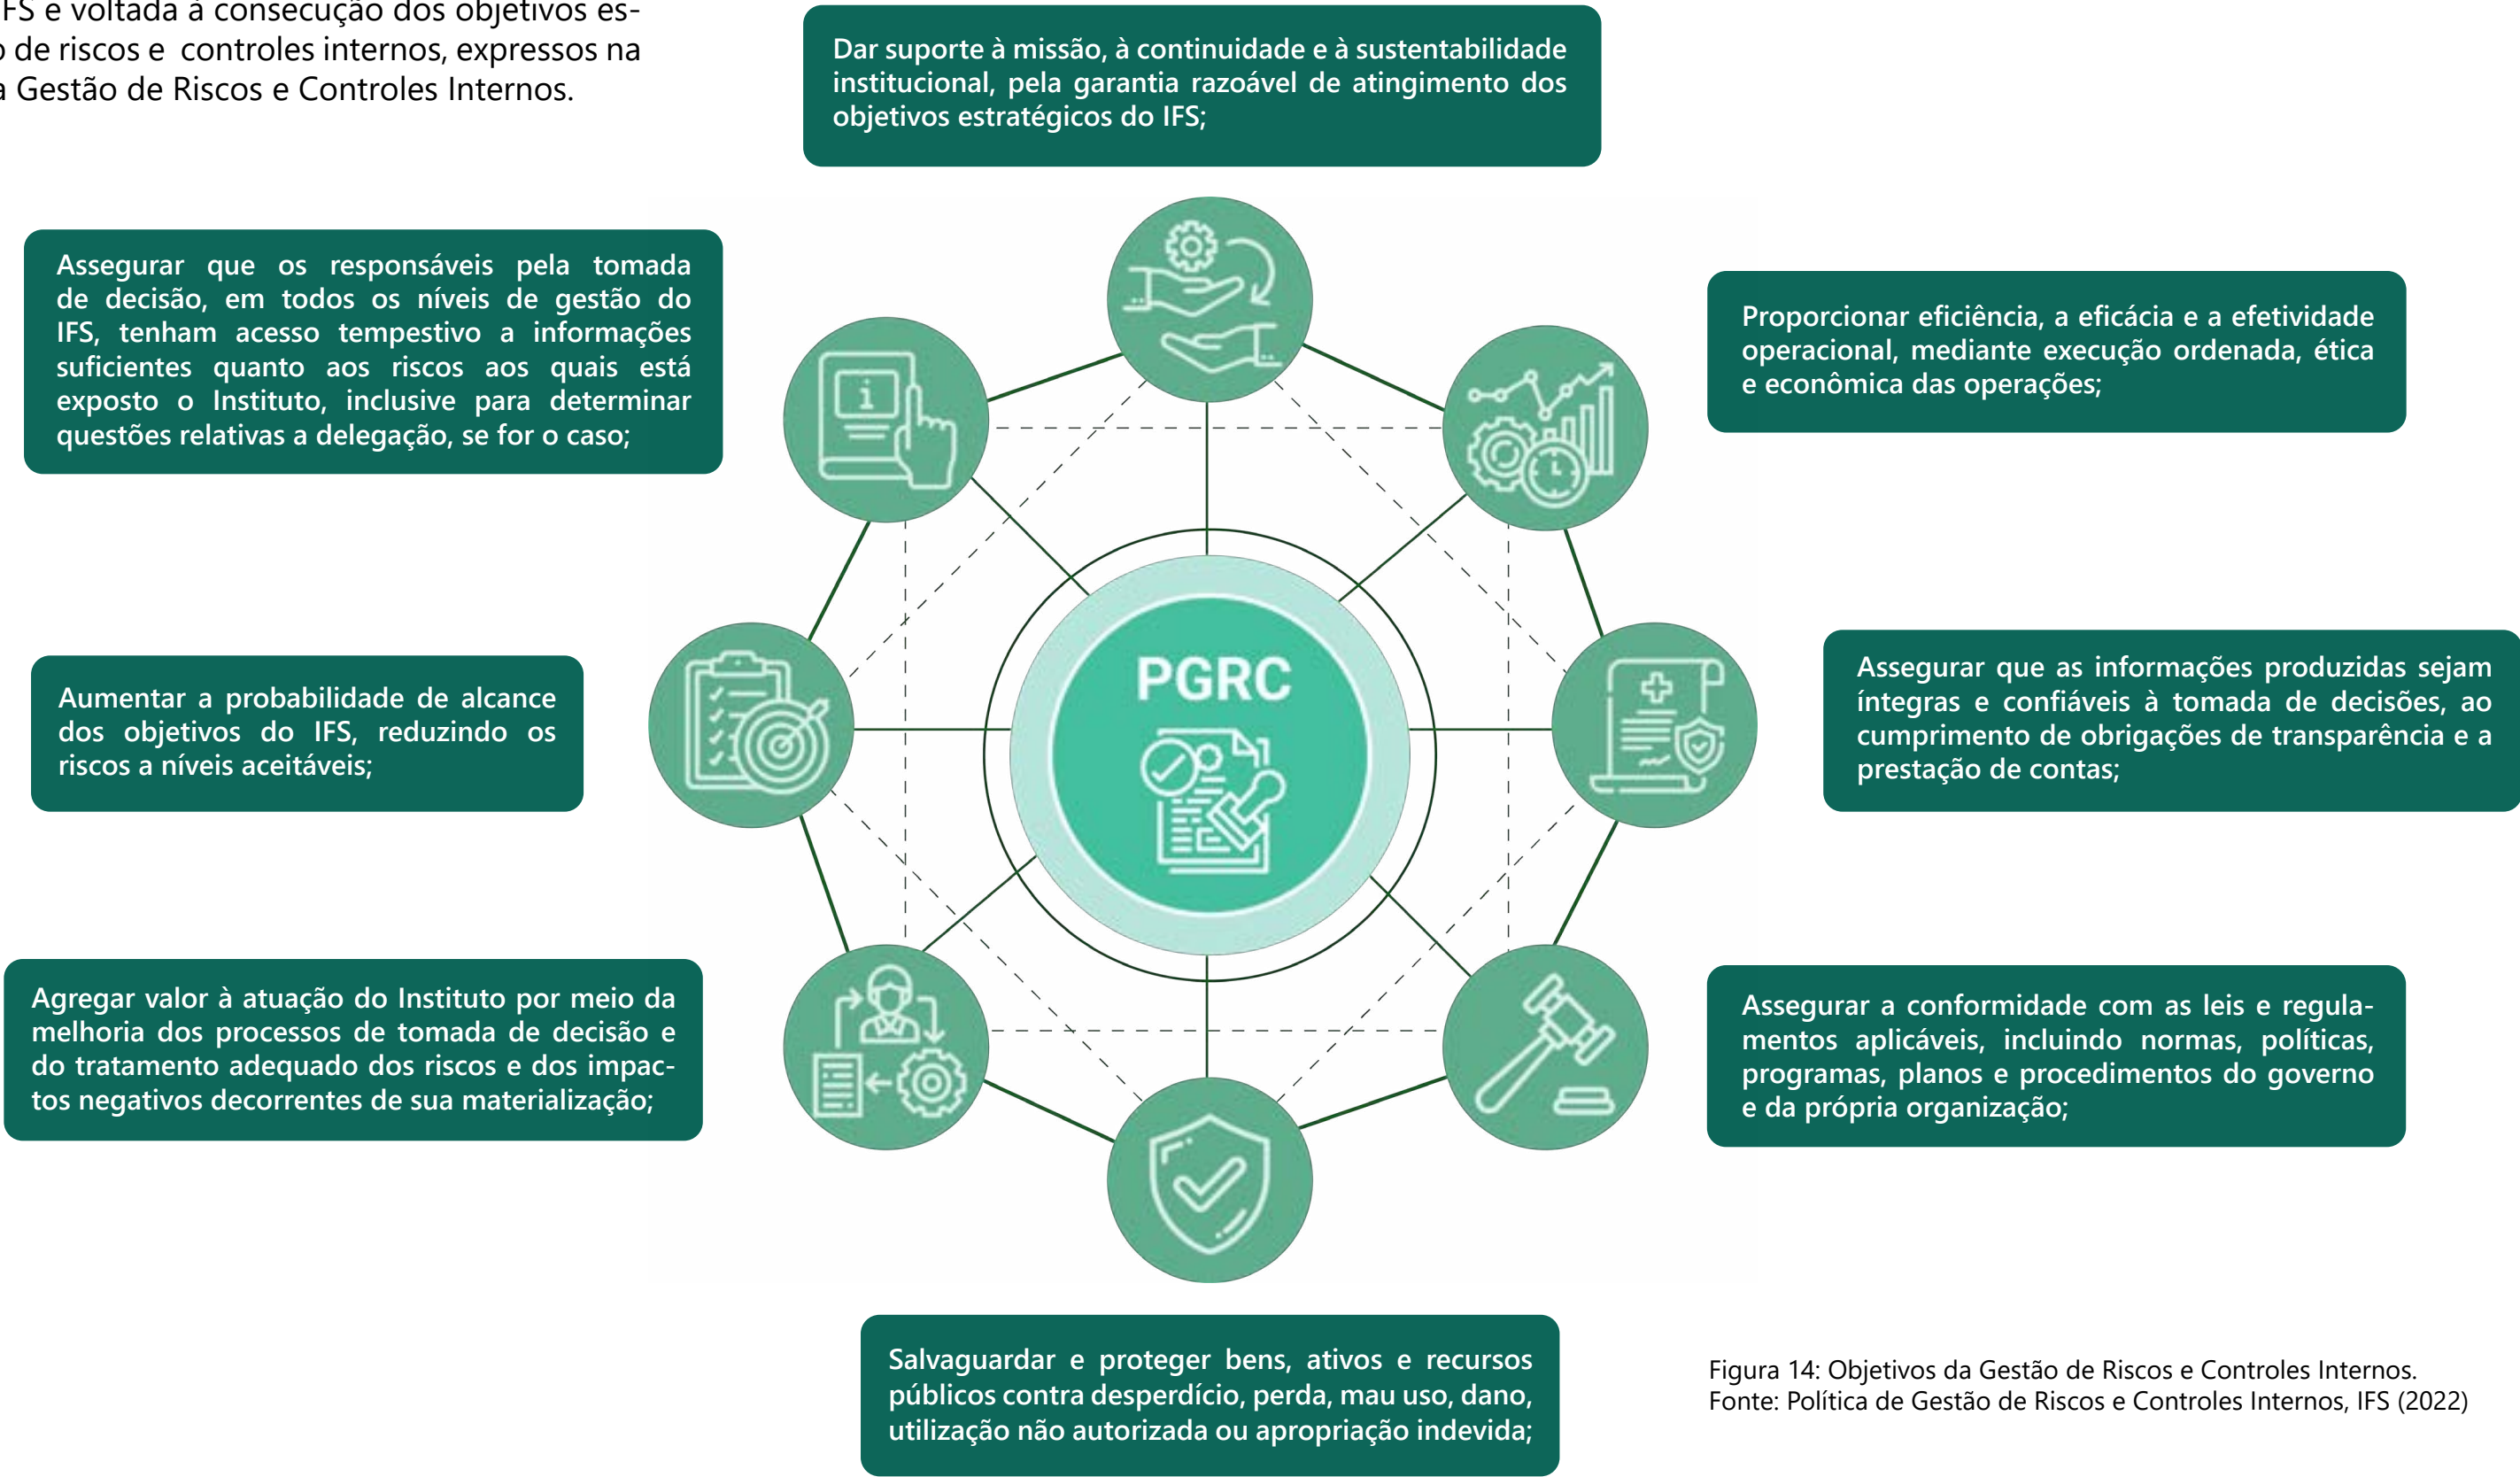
FS e voltada à consecução dos objetivos es-
de riscos e controles internos, expressos na
a Gestão de Riscos e Controles Internos.

Dar suporte à missão, à continuidade e à sustentabilidade institucional, pela garantia razoável de atingimento dos objetivos estratégicos do IFS;

Assegurar que os responsáveis pela tomada de decisão, em todos os níveis de gestão do IFS, tenham acesso tempestivo a informações suficientes quanto aos riscos aos quais está exposto o Instituto, inclusive para determinar questões relativas a delegação, se for o caso;

Proporcionar eficiência, a eficácia e a efetividade operacional, mediante execução ordenada, ética e econômica das operações;

Aumentar a probabilidade de alcance dos objetivos do IFS, reduzindo os riscos a níveis aceitáveis;

PGRC

Assegurar que as informações produzidas sejam íntegras e confiáveis à tomada de decisões, ao cumprimento de obrigações de transparência e a prestação de contas;

Agregar valor à atuação do Instituto por meio da melhoria dos processos de tomada de decisão e do tratamento adequado dos riscos e dos impactos negativos decorrentes de sua materialização;

Assegurar a conformidade com as leis e regulamentos aplicáveis, incluindo normas, políticas, programas, planos e procedimentos do governo e da própria organização;

Salvaguardar e proteger bens, ativos e recursos públicos contra desperdício, perda, mau uso, dano, utilização não autorizada ou apropriação indevida;

Figura 14: Objetivos da Gestão de Riscos e Controles Internos.
Fonte: Política de Gestão de Riscos e Controles Internos, IFS (2022)